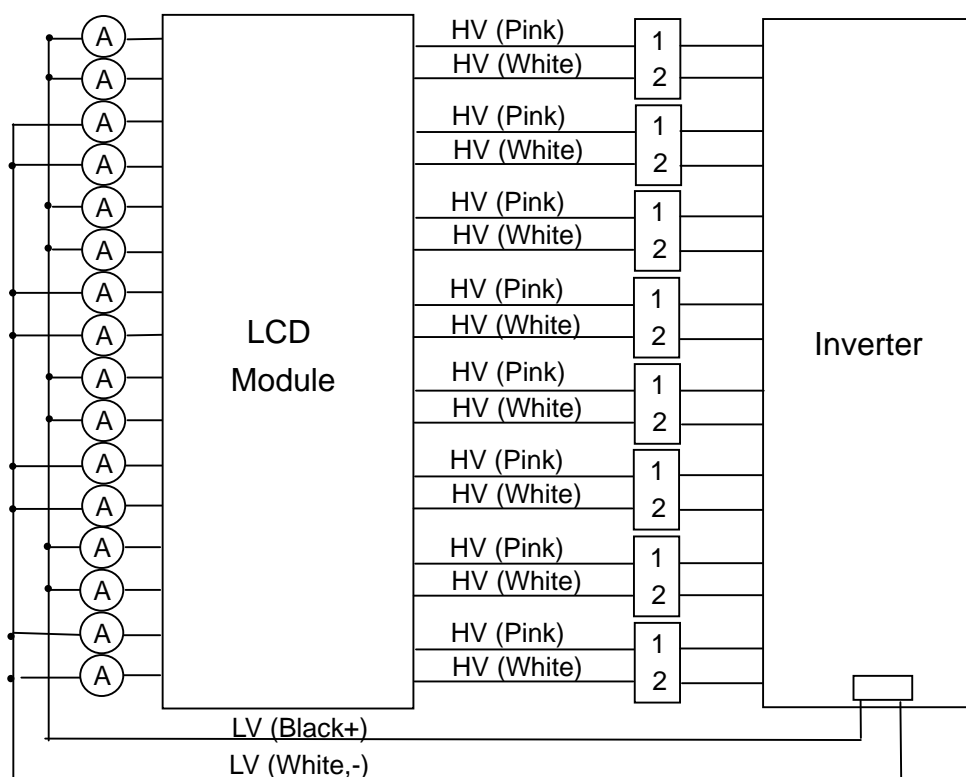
A
A
A
A
A
A
A
A
A
A
A
A
A
A
A
A

LCD Module

HV (Pink)
HV (White)
1
2
HV (Pink)
HV (White)
1
2
HV (Pink)
HV (White)
1
2
HV (Pink)
HV (White)
1
2
HV (Pink)
HV (White)
1
2
HV (Pink)
HV (White)
1
2
HV (Pink)
HV (White)
1
2
HV (Pink)
HV (White)
1
2

Inverter

LV (Black+)
LV (White,-)